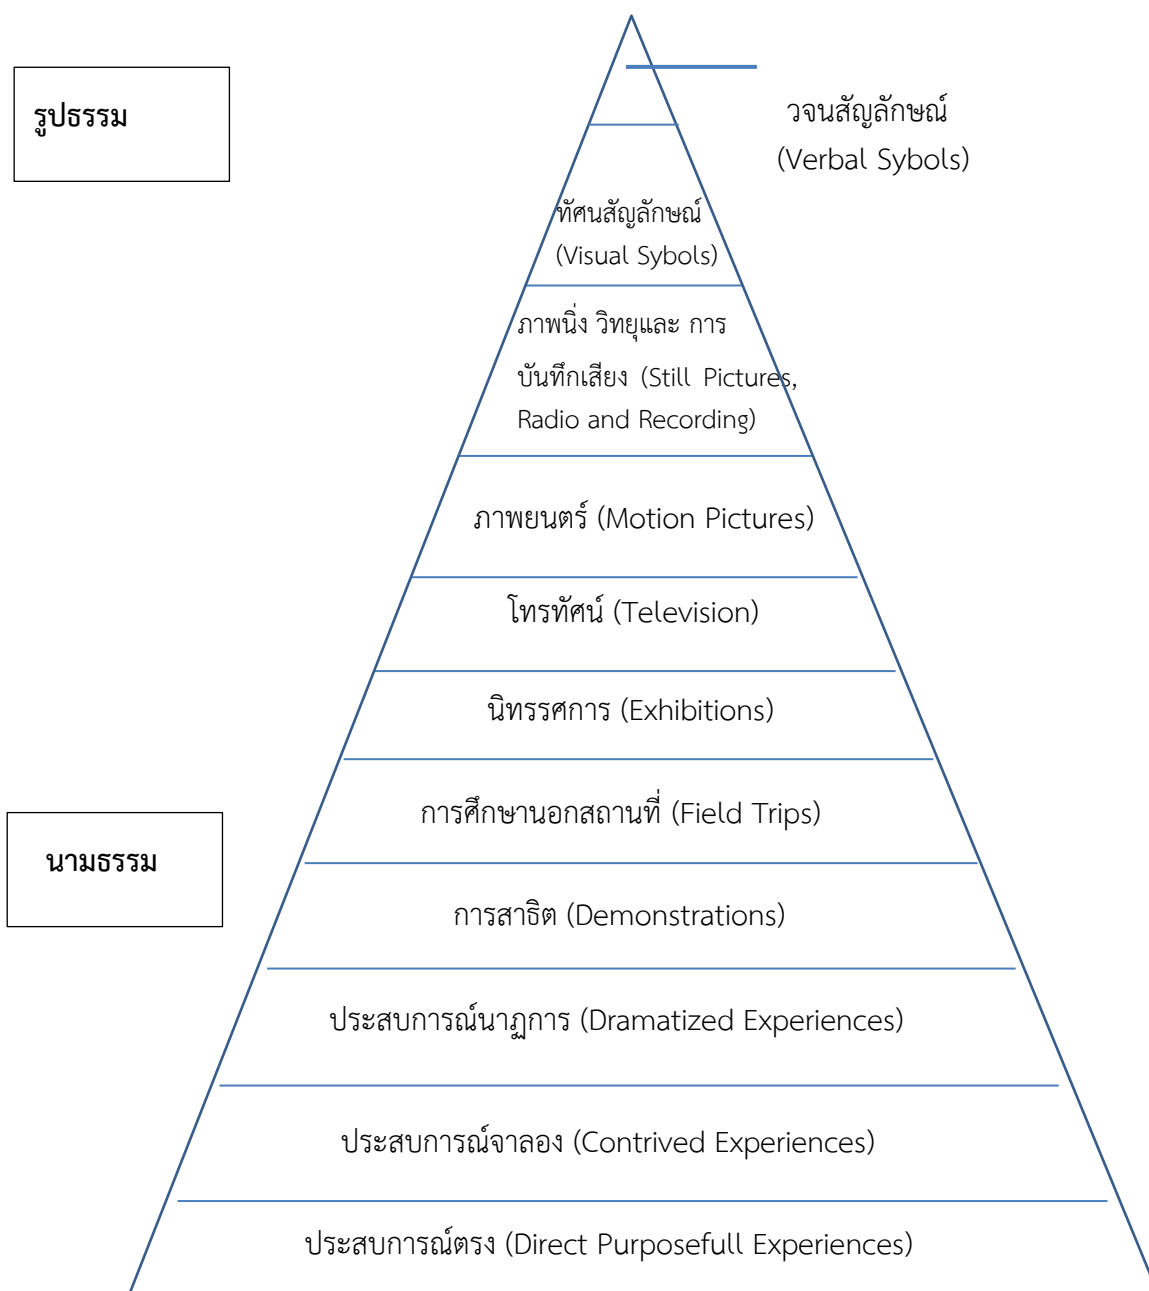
รูปธรรม

วจนสัญลักษณ์ (Verbal Sybols)

ทัศนสัญลักษณ์ (Visual Sybols)

ภาพนิ่ง วิทยุและ การบันทึกเสียง (Still Pictures, Radio and Recording)

ภาพยนตร์ (Motion Pictures)

โทรทัศน์ (Television)

นิทรรศการ (Exhibitions)

การศึกษานอกสถานที่ (Field Trips)

นามธรรม

การสาธิต (Demonstrations)

ประสบการณ์นาฏการ (Dramatized Experiences)

ประสบการณ์จาลอง (Contrived Experiences)

ประสบการณ์ตรง (Direct Purposefull Experiences)